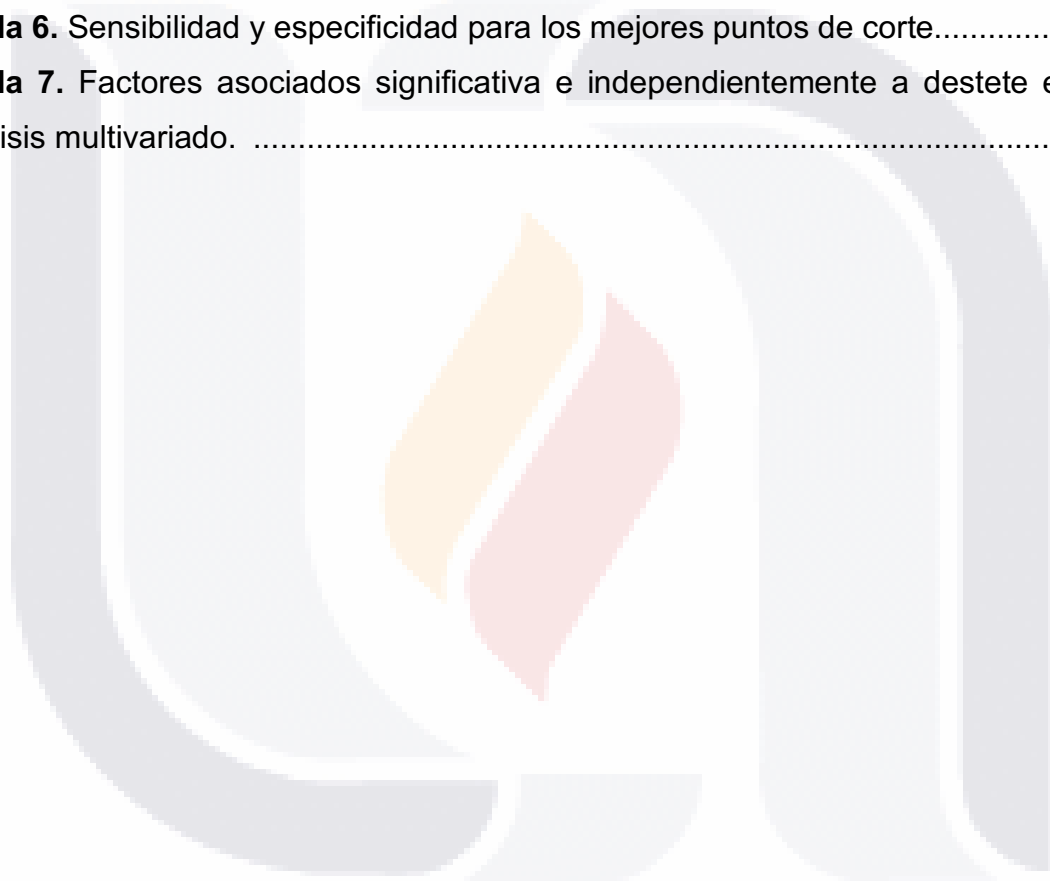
la 6. Sensibilidad y especificidad para los mejores puntos de corte.............

la 7. Factores asociados significativa e independientemente a destete e

isis multivariado. ..........................................................................................